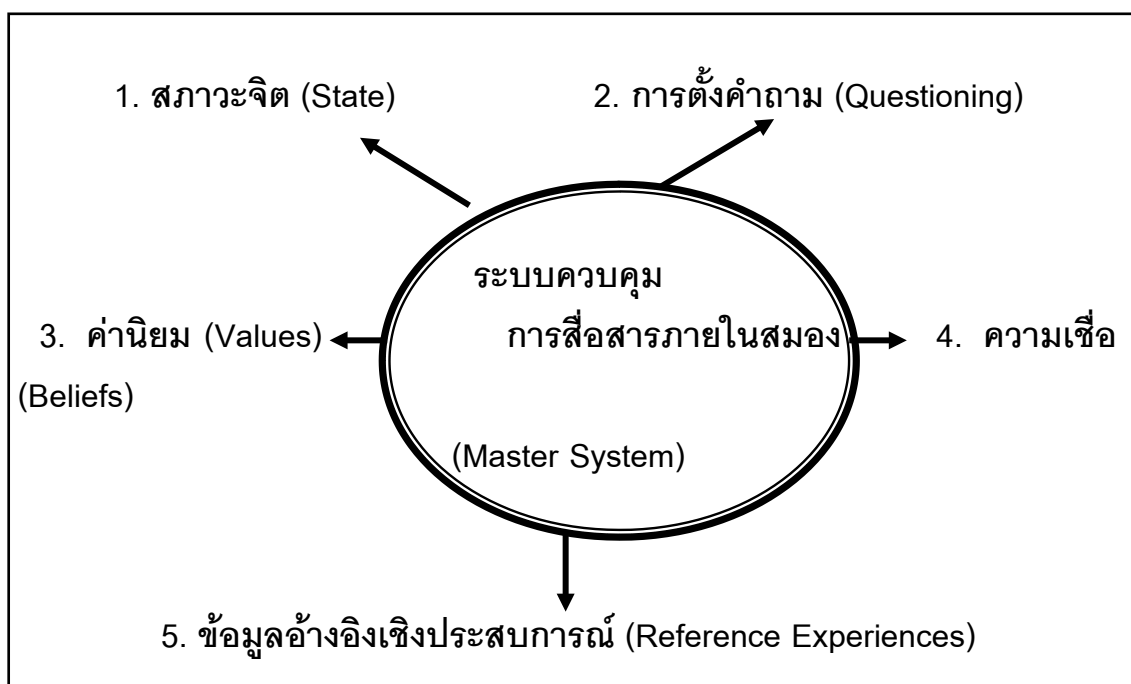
1. สภาวะจิต (State)

2. การตั้งคำถาม (Questioning)

ระบบควบคุม

การสื่อสารภายในสมอง

(Master System)

3. ค่านิยม (Values)

4. ความเชื่อ (Beliefs)

5. ข้อมูลอ้างอิงเชิงประสบการณ์ (Reference Experiences)